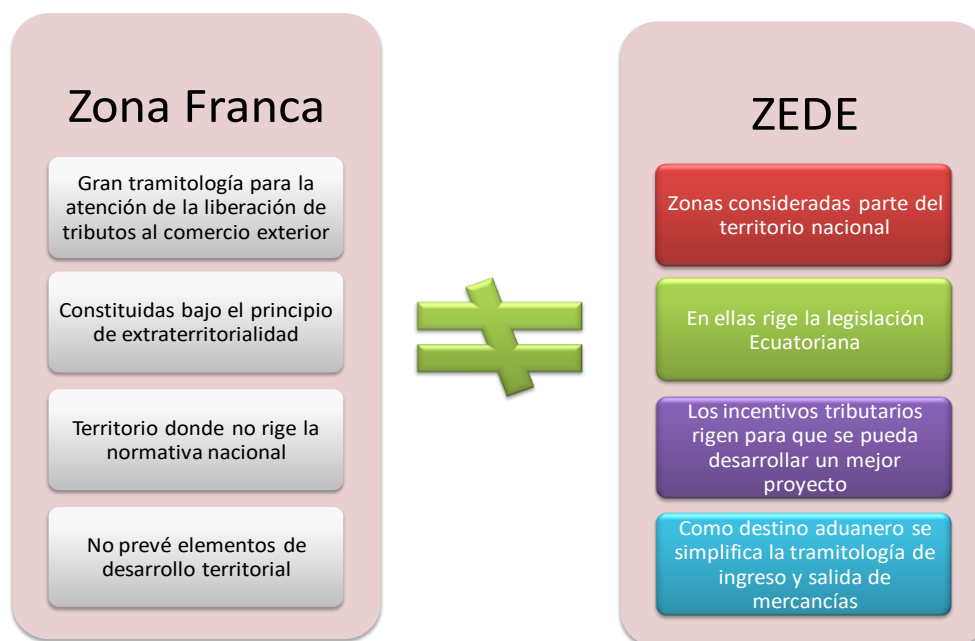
Zona Franca

Gran tramitología para la atención de la liberación de tributos al comercio exterior

Constituidas bajo el principio de extraterritorialidad

Territorio donde no rige la normativa nacional

No prevé elementos de desarrollo territorial

ZEDE

Zonas consideradas parte del territorio nacional

En ellas rige la legislación Ecuatoriana

Los incentivos tributarios rigen para que se pueda desarrollar un mejor proyecto

Como destino aduanero se simplifica la tramitología de ingreso y salida de mercancías